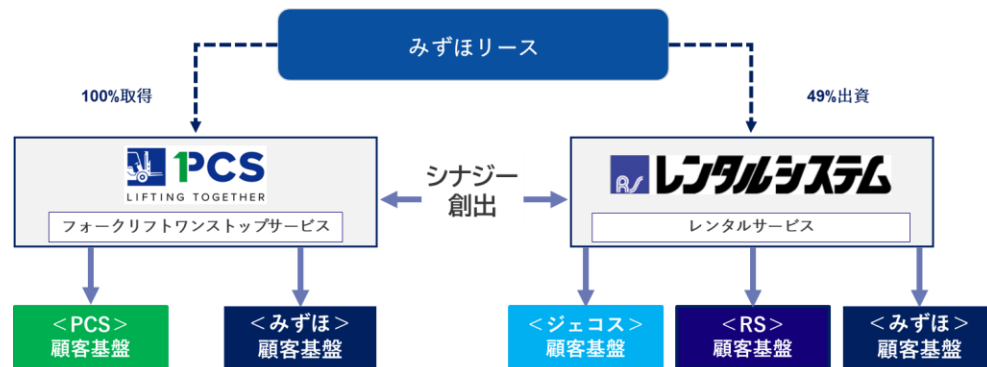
みずほリース

100%取得

49%出資

PCS
LIFTING TOGETHER

フォークリフトワンストップサービス

シナジー
創出

RS レンタルシステム

レンタルサービス

＜PCS＞
顧客基盤

＜みずほ＞
顧客基盤

＜ジェコス＞
顧客基盤

＜RS＞
顧客基盤

＜みずほ＞
顧客基盤